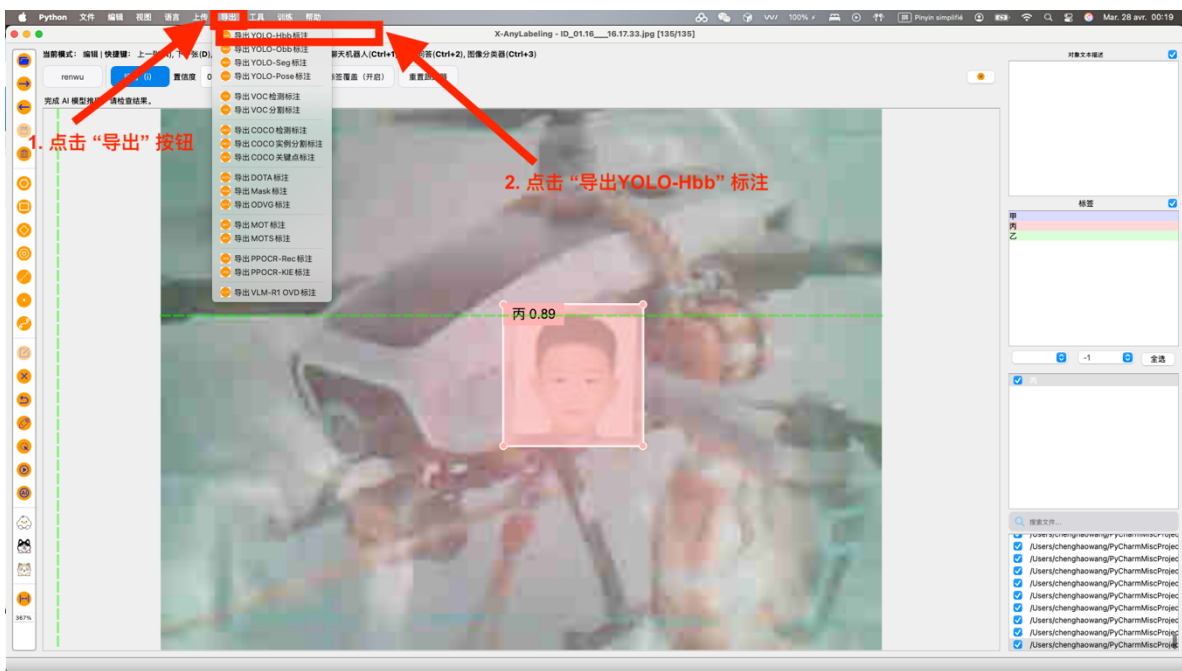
Python 文件 编辑 视图 语言 上传 导出 工具 训练 帮助

100% Pinyin simplifié Mar. 28 avr. 00:19

X-AnyLabeling - ID_01.16___16.17.33.jpg [135/135]

当前模式：编辑 | 快捷键：上一张(A), 下一张(D) 聊天机器人(Ctrl+1) 问答(Ctrl+2), 图像分类器(Ctrl+3)

renwu 置信度 0 标签覆盖 (开启) 重置跟踪器

完成 AI 模型推理，请检查结果。

导出 YOLO-Hbb 标注
导出 YOLO-Obb 标注
导出 YOLO-Seg 标注
导出 YOLO-Pose 标注
导出 VOC 检测标注
导出 VOC 分割标注
导出 COCO 检测标注
导出 COCO 实例分割标注
导出 COCO 关键点标注
导出 DOTA 标注
导出 Mask 标注
导出 ODVG 标注
导出 MOT 标注
导出 MOTS 标注
导出 PPOCR-Rec 标注
导出 PPOCR-KIE 标注
导出 VLM-R1 OVD 标注

1. 点击 “导出” 按钮

2. 点击 “导出YOLO-Hbb” 标注

丙 0.89

367%

对象文本描述

标签
甲
丙
乙

-1 全选

丙

搜索文件...

/Users/chenghaowang/PyCharmMiscProjec
/Users/chenghaowang/PyCharmMiscProjec
/Users/chenghaowang/PyCharmMiscProjec
/Users/chenghaowang/PyCharmMiscProjec
/Users/chenghaowang/PyCharmMiscProjec
/Users/chenghaowang/PyCharmMiscProjec
/Users/chenghaowang/PyCharmMiscProjec
/Users/chenghaowang/PyCharmMiscProjec
/Users/chenghaowang/PyCharmMiscProjec
/Users/chenghaowang/PyCharmMiscProjec